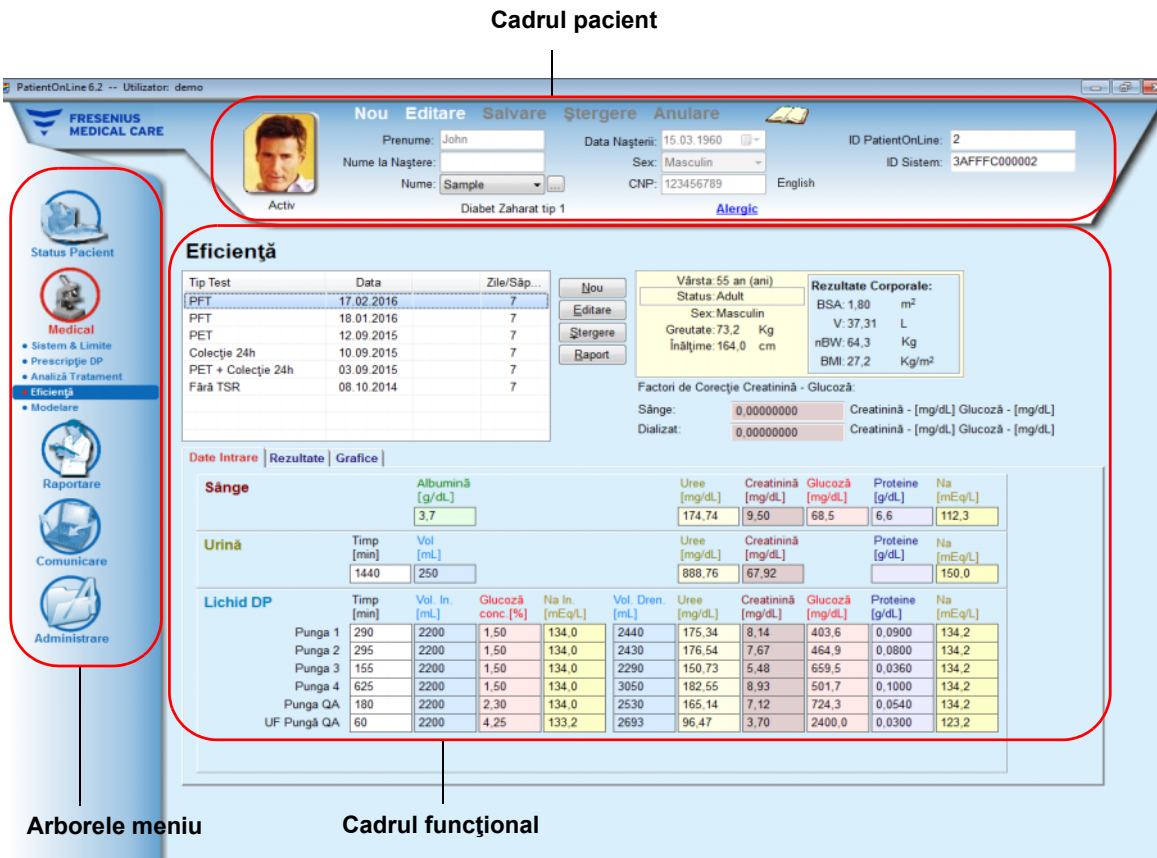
Cadrul pacient

PatientOnLine 6.2 -- Utilizator: demo

FRESENIUS MEDICAL CARE

Nou Editare Salvare Ştergere Anulare

Prenume: John
Nume la Naştere:
Nume: Sample
Activ

Data Naşterii: 15.03.1960
Sex: Masculin
CNP: 123456789
English

ID PatientOnLine: 2
ID Sistem: 3AFFFC000002

Diabet Zaharat tip 1
Alergic

Status Pacient
Medical
• Sistem & Limite
• Prescripţie DP
• Analiză Tratament
• Eficienţă
• Modelare
Raportare
Comunicare
Administrare

Eficienţă

| Tip Test | Data | Zile/Săp... |
|---|---|---|
| PFT | 17.02.2016 | 7 |
| PFT | 18.01.2016 | 7 |
| PET | 12.09.2015 | 7 |
| Colecţie 24h | 10.09.2015 | 7 |
| PET + Colecţie 24h | 03.09.2015 | 7 |
| Fără TSR | 08.10.2014 | 7 |

Nou
Editare
Ştergere
Raport

Vârsta: 55 an (ani)
Status: Adult
Sex: Masculin
Greutate: 73,2 Kg
Înălţime: 164,0 cm

Rezultate Corporale:
BSA: 1,80 $m^2$
V: 37,31 L
nBW: 64,3 Kg
BMI: 27,2 Kg/$m^2$

Factori de Corecţie Creatinină - Glucoză:
Sânge: 0,00000000 Creatinină - [mg/dL] Glucoză - [mg/dL]
Dializat: 0,00000000 Creatinină - [mg/dL] Glucoză - [mg/dL]

Date Intrare | Rezultate | Grafice

Sânge
Albumină [g/dL] 3,7
Uree [mg/dL] 174,74
Creatinină [mg/dL] 9,50
Glucoză [mg/dL] 68,5
Proteine [g/dL] 6,6
Na [mEq/L] 112,3

Urină
Timp [min] 1440
Vol [mL] 250
Uree [mg/dL] 888,76
Creatinină [mg/dL] 67,92
Proteine [g/dL]
Na [mEq/L] 150,0

Lichid DP

| | Timp [min] | Vol. In. [mL] | Glucoză conc.[%] | Na In. [mEq/L] | Vol. Dren. [mL] | Uree [mg/dL] | Creatinină [mg/dL] | Glucoză [mg/dL] | Proteine [g/dL] | Na [mEq/L] |
|---|---|---|---|---|---|---|---|---|---|---|
| Punga 1 | 290 | 2200 | 1,50 | 134,0 | 2440 | 175,34 | 8,14 | 403,6 | 0,0900 | 134,2 |
| Punga 2 | 295 | 2200 | 1,50 | 134,0 | 2430 | 176,54 | 7,67 | 464,9 | 0,0800 | 134,2 |
| Punga 3 | 155 | 2200 | 1,50 | 134,0 | 2290 | 150,73 | 5,48 | 659,5 | 0,0360 | 134,2 |
| Punga 4 | 625 | 2200 | 1,50 | 134,0 | 3050 | 182,55 | 8,93 | 501,7 | 0,1000 | 134,2 |
| Punga QA | 180 | 2200 | 2,30 | 134,0 | 2530 | 165,14 | 7,12 | 724,3 | 0,0540 | 134,2 |
| UF Pungă QA | 60 | 2200 | 4,25 | 133,2 | 2693 | 96,47 | 3,70 | 2400,0 | 0,0300 | 123,2 |

Arborele meniu
Cadrul funcţional